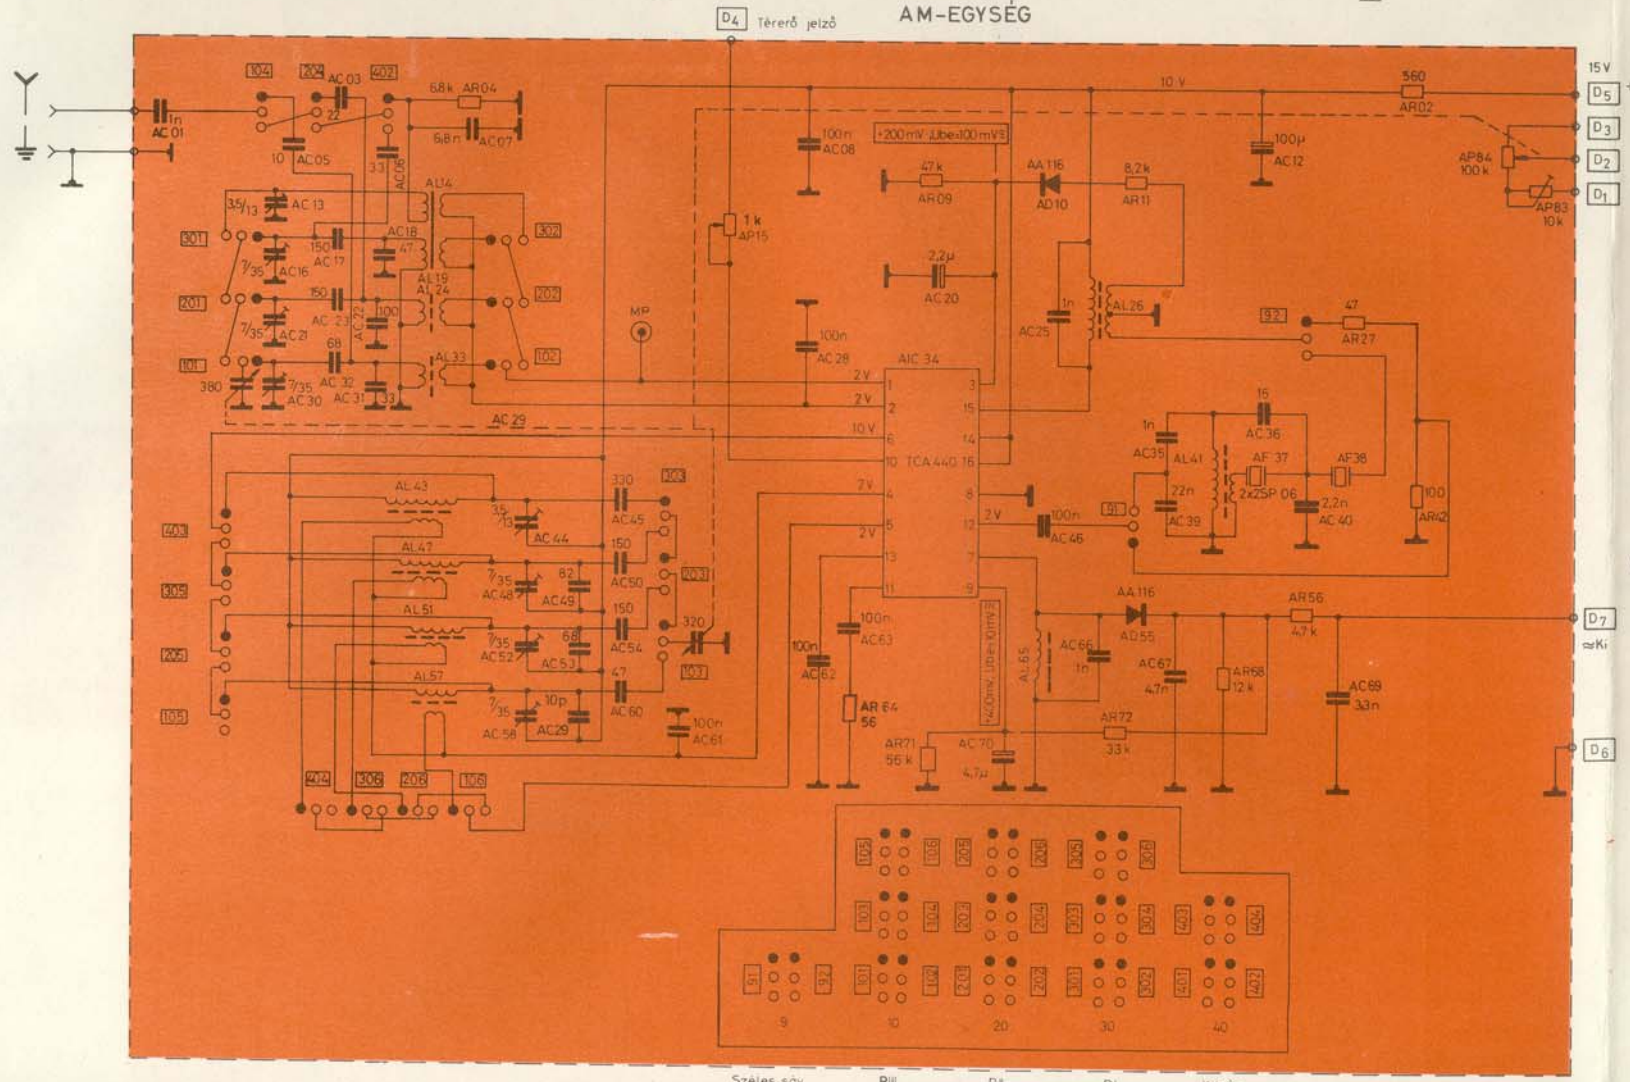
AM-EGYSÉG

D4 Térerő jelző

15 V
D5
D3
D2
D1
D7
≈Ki
D6

104 204 AC 03 402
1n AC 01
22
10 AC05
33 AC06
6,8k AR04
6,8n AC07
3,5/13 AC 13
AL14
301 302
7/35 AC16
150 AC 17
AC18 47
AL19
AL 24
201 202
7/35 AC21
150 AC 23
AC 22 100
68
AL33
101 102
380
7/35 AC30
AC 32
AC 31 33
AC 29
MP

1 k AP15
100n AC08
+200 mV Ube=100 mV
47 k AR09
AA 116 AD10
8,2 k AR11
10 V
560 AR02
100μ AC12
AP84 100 k
AP83 10 k
2,2μ AC 20
1n AC25
AL 26
100n AC 28
AIC 34
TCA 440
2 V 1
2 V 2
10 V 6
10
7 V 4
5
2 V 13
11
3
15
14
16
8
2 V 12
7
9
92
47 AR27
91
1n AC35
16 AC 36
AL41
AF 37
AF38
22n AC 39
2x2SP 06
2,2n AC 40
100 AR42
100n AC 46

AL 43
3,5/13 AC 44
330 AC45
303
403
AL47
150 AC50
7/35 AC48
82 AC49
203
305
AL51
150 AC54
7/35 AC52
68 AC53
320
103
205
AL57
47 AC60
7/35 AC 58
10p AC29
100n AC61
105
404 306 206 106

100n AC62
100n AC63
AR 64 56
AR71 56 k
AC 70 4,7μ
+40mV Ube=10mV
AL 65
AC66 1n
AA 116 AD55
AR56 4,7 k
AC67 4,7n
AR68 12 k
AR72 33 k
AC69 3,3n

105 106 205 206 305 306
103 104 203 204 303 304 403 404
91 92 101 102 201 202 301 302 401 402
9 10 20 30 40

Széles sáv